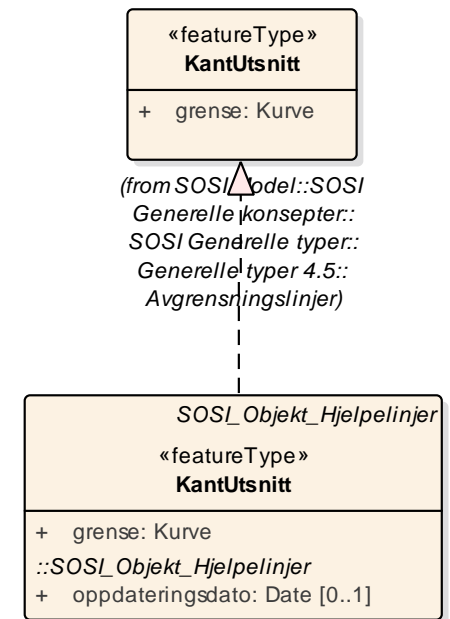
«featureType»
KantUtsnitt

+ grense: Kurve

(from SOSI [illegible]odel::SOSI Generelle konsepter:: SOSI Generelle typer:: Generelle typer 4.5:: Avgrensningslinjer)

SOSI_Objekt_Hjelpelinjer

«featureType»
KantUtsnitt

+ grense: Kurve

::SOSI_Objekt_Hjelpelinjer

+ oppdateringsdato: Date [0..1]